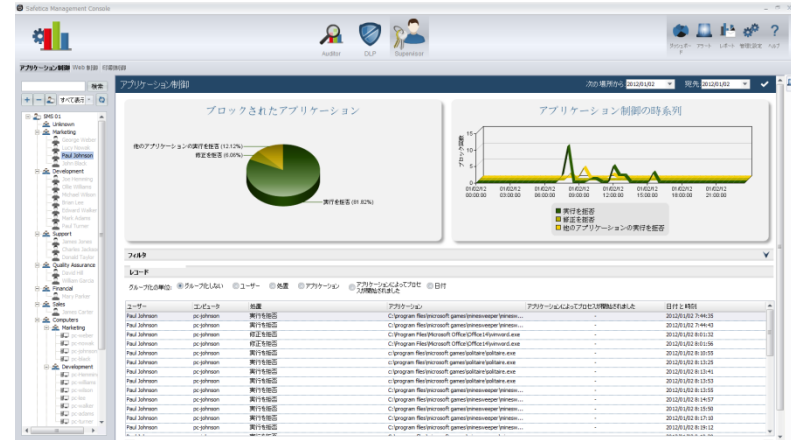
Safetica Management Console

Auditor DLP Supervisor

ダウンロード アラート レポート 管理設定 ヘルプ

アプリケーション制御 Web 制御 印刷制御

検索

すべて表示

SMS 01
Unknown
Marketing
George Walker
Lucy Novak
Paul Johnson
John Black
Development
Joe Henning
Ollie Williams
Michael Wilson
Brian Lee
Edward Walker
Mark Adams
Paul Turner
Support
James Jones
Charles Jackson
Donald Taylor
Quality Assurance
David Hill
Steven Garcia
Financial
Mary Parker
Sales
Robert Carter
Computers
Marketing
pc-walker
pc-novak
pc-johnson
pc-black
Development
pc-henning
pc-williams
pc-wilson
pc-lee
pc-walker
pc-adams
pc-turner

アプリケーション制御

次の場所から 2012/01/02 開先 2012/01/02

ブロックされたアプリケーション

他のアプリケーションの実行を拒否 (12.12%)
修正を拒否 (6.06%)
実行を拒否 (81.82%)

アプリケーション制御の時系列

15
10
5
0

01/02/12 00:00:00
01/02/12 03:00:00
01/02/12 06:00:00
01/02/12 09:00:00
01/02/12 12:00:00
01/02/12 15:00:00
01/02/12 18:00:00
01/02/12 21:00:00

実行を拒否
修正を拒否
他のアプリケーションの実行を拒否

フィルタ

レコード

グループ化の単位: グループ化しない ユーザー 処置 アプリケーション アプリケーションによってプロセスが開始されました 日付

| ユーザー | コンピュータ | 処置 | アプリケーション | アプリケーションによってプロセスが開始されました | 日付と時刻 |
|---|---|---|---|---|---|
| Paul Johnson | pc-johnson | 実行を拒否 | C:\program files\microsoft games\minesweeper\minesw... | - | 2012/01/02 8:44:35 |
| Paul Johnson | pc-johnson | 実行を拒否 | C:\program files\microsoft games\minesweeper\minesw... | - | 2012/01/02 7:44:43 |
| Paul Johnson | pc-johnson | 修正を拒否 | C:\Program Files\Microsoft Office\Office14\winword.exe | - | 2012/01/02 8:01:32 |
| Paul Johnson | pc-johnson | 修正を拒否 | C:\Program Files\Microsoft Office\Office14\winword.exe | - | 2012/01/02 8:01:56 |
| Paul Johnson | pc-johnson | 実行を拒否 | C:\program files\microsoft games\solitaire\solitaire.exe | - | 2012/01/02 8:10:55 |
| Paul Johnson | pc-johnson | 実行を拒否 | C:\program files\microsoft games\solitaire\solitaire.exe | - | 2012/01/02 8:13:25 |
| Paul Johnson | pc-johnson | 実行を拒否 | C:\program files\microsoft games\solitaire\solitaire.exe | - | 2012/01/02 8:13:41 |
| Paul Johnson | pc-johnson | 実行を拒否 | C:\program files\microsoft games\minesweeper\minesw... | - | 2012/01/02 8:13:53 |
| Paul Johnson | pc-johnson | 実行を拒否 | C:\program files\microsoft games\minesweeper\minesw... | - | 2012/01/02 8:13:55 |
| Paul Johnson | pc-johnson | 実行を拒否 | C:\program files\microsoft games\minesweeper\minesw... | - | 2012/01/02 8:14:57 |
| Paul Johnson | pc-johnson | 実行を拒否 | C:\program files\microsoft games\minesweeper\minesw... | - | 2012/01/02 8:15:50 |
| Paul Johnson | pc-johnson | 実行を拒否 | C:\program files\microsoft games\minesweeper\minesw... | - | 2012/01/02 8:17:10 |
| Paul Johnson | pc-johnson | 実行を拒否 | C:\program files\microsoft games\minesweeper\minesw... | - | 2012/01/02 8:19:12 |